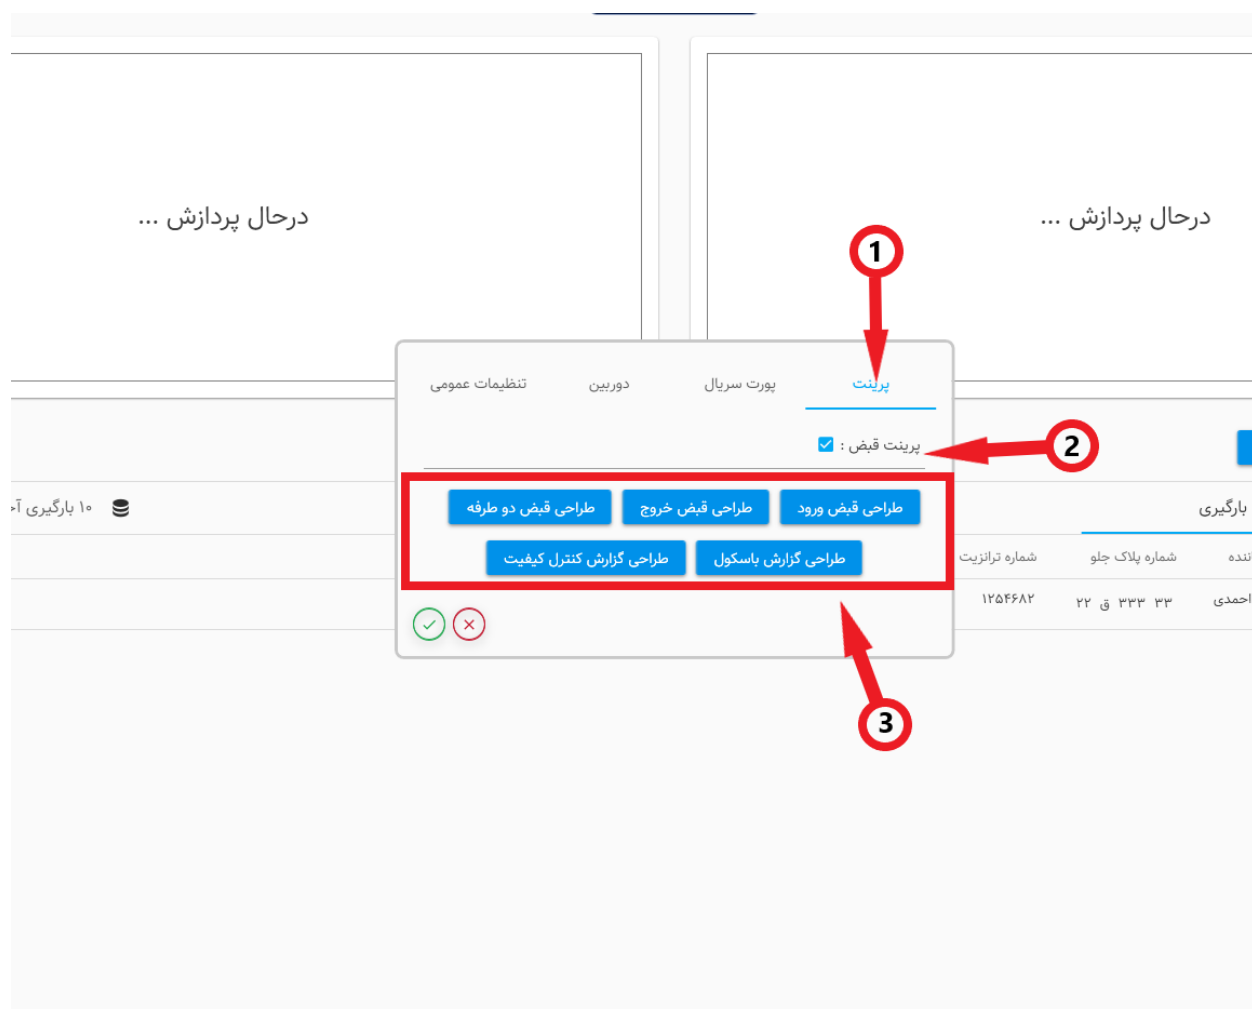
درحال پردازش ...

درحال پردازش ...

1

پرینت

پورت سریال

دوربین

تنظیمات عمومی

پرینت قبض :

2

طراحی قبض ورود

طراحی قبض خروج

طراحی قبض دو طرفه

طراحی گزارش باسکول

طراحی گزارش کنترل کیفیت

3

بارگیری

۱۰ بارگیری آ

ننده

شماره پلاک جلو

شماره ترانزیت

احمدی

۲۲ ق ۳۳۳ ۳۳

۱۲۵۴۶۸۲